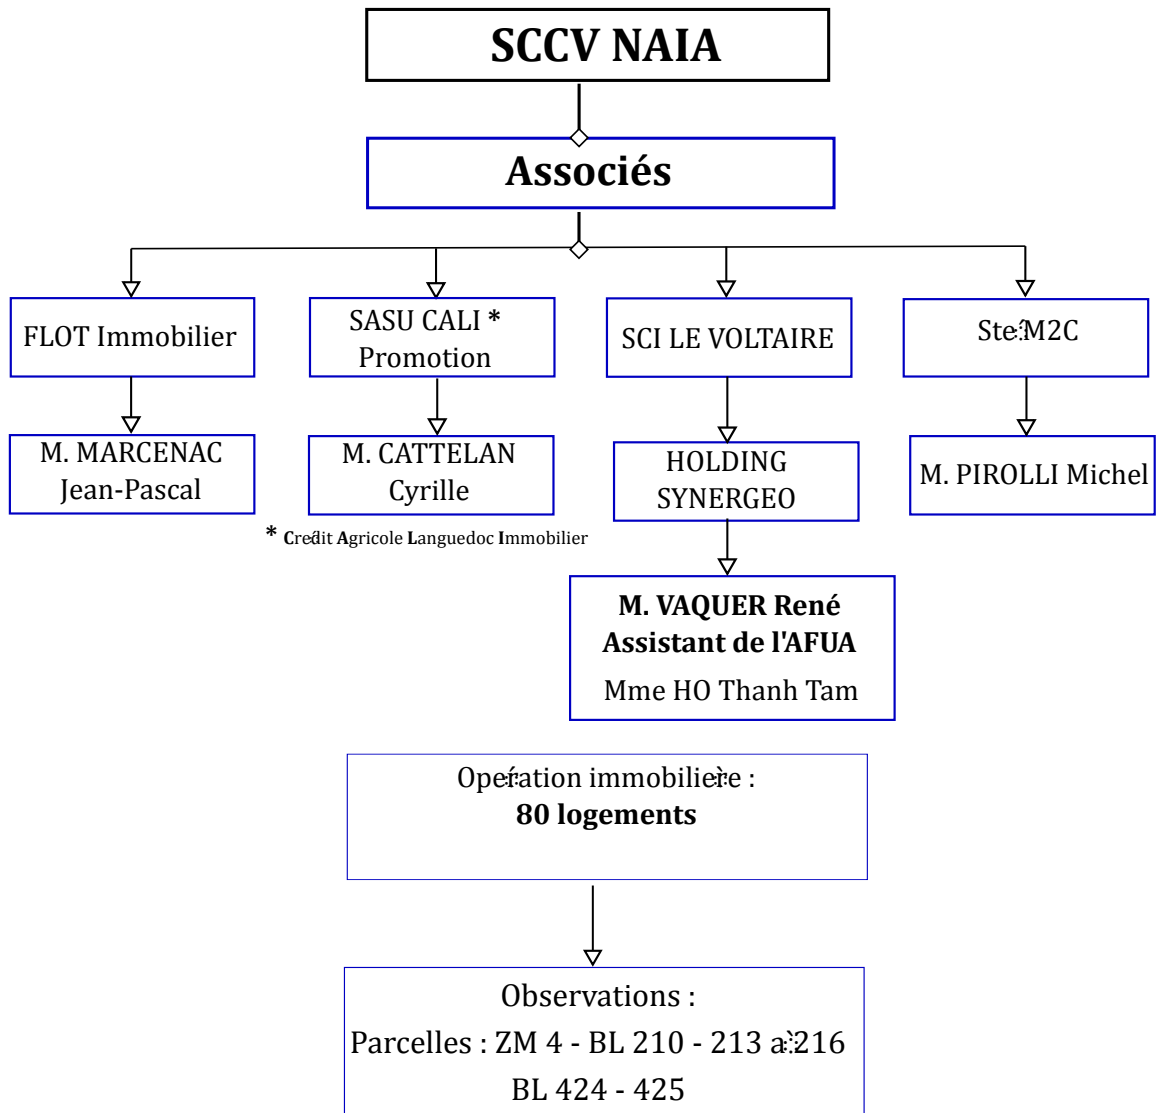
SCCV NAIA

Associés

FLOT Immobilier

SASU CALI * Promotion

SCI LE VOLTAIRE

Sté M2C

M. MARCENAC Jean-Pascal

M. CATTELAN Cyrille

HOLDING SYNERGEO

M. PIROLLI Michel

* Crédit Agricole Languedoc Immobilier

M. VAQUER René
Assistant de l'AFUA
Mme HO Thanh Tam

Opération immobilière :
80 logements

Observations :
Parcelles : ZM 4 - BL 210 - 213 à 216
BL 424 - 425